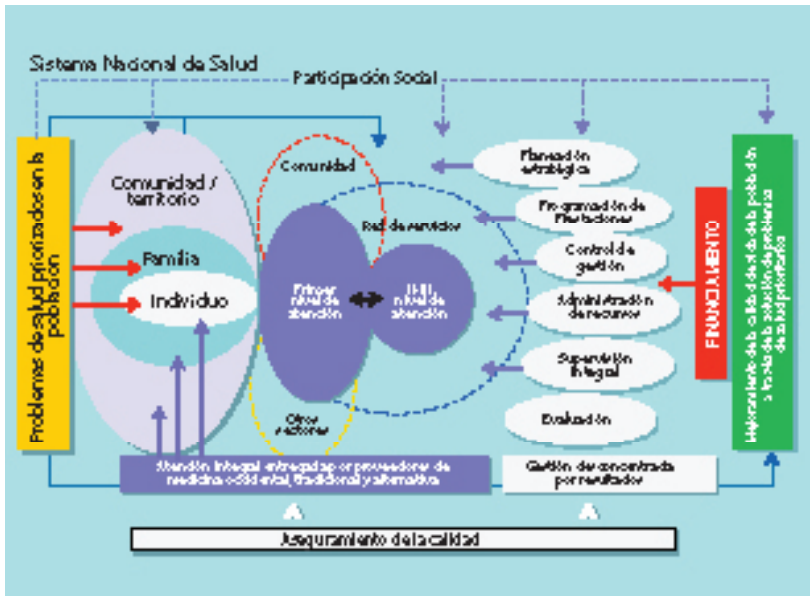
Sistema Nacional de Salud

Participación Social

Problemas de salud priorizados en la población

Comunidad / territorio

Familia

Individuo

Comunidad

Red de servicios

Primer nivel de atención

II-III nivel de atención

Otros sectores

Planeación estratégica

Programación de Prestaciones

Control de gestión

Administración de recursos

Supervisión integral

Evaluación

FINANCIAMIENTO

Mejoramiento de la calidad de vida de la población a través de la solución de problemas de salud priorizados

Atención integral entregada por proveedores de medicina occidental, tradicional y alternativa

Gestión desconcentrada por resultados

Aseguramiento de la calidad